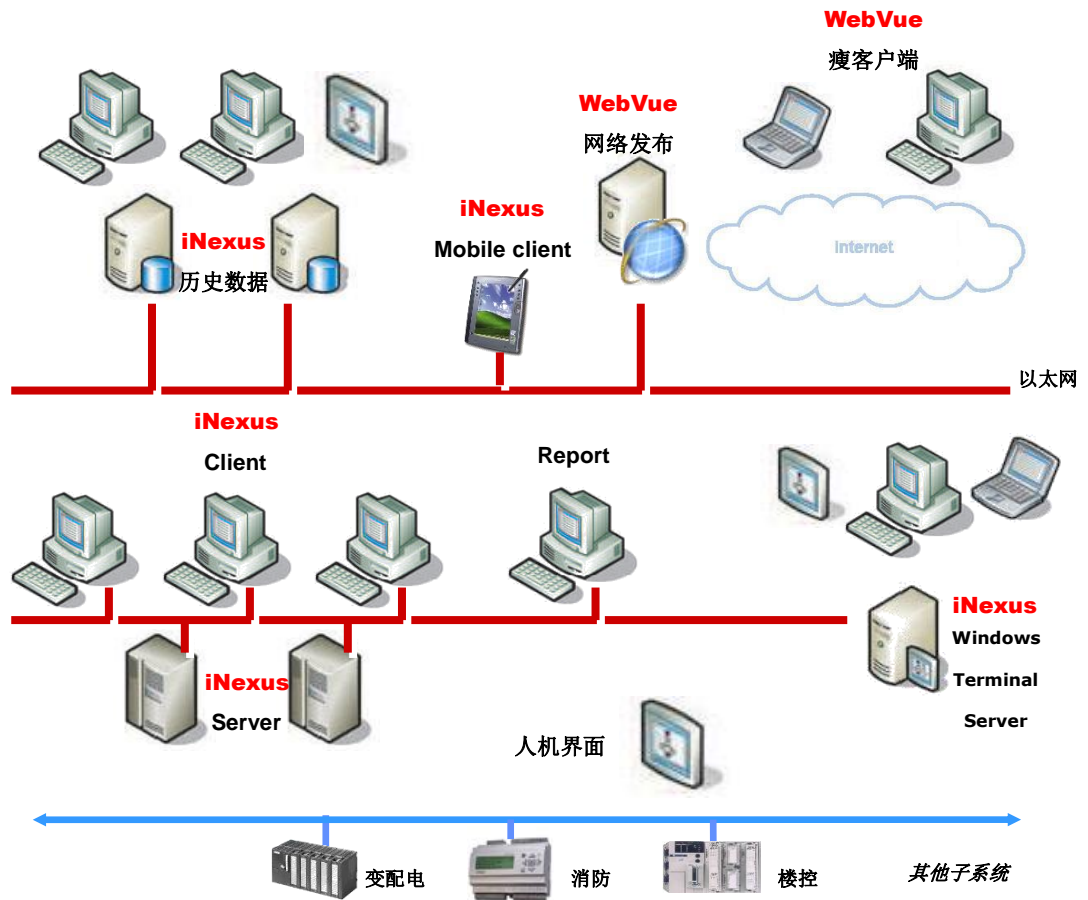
WebVue
瘦客户端

WebVue
网络发布

Internet

iNexus
历史数据

iNexus
Mobile client

以太网

iNexus
Client

Report

iNexus
Windows
Terminal
Server

iNexus
Server

人机界面

变配电

消防

楼控

其他子系统